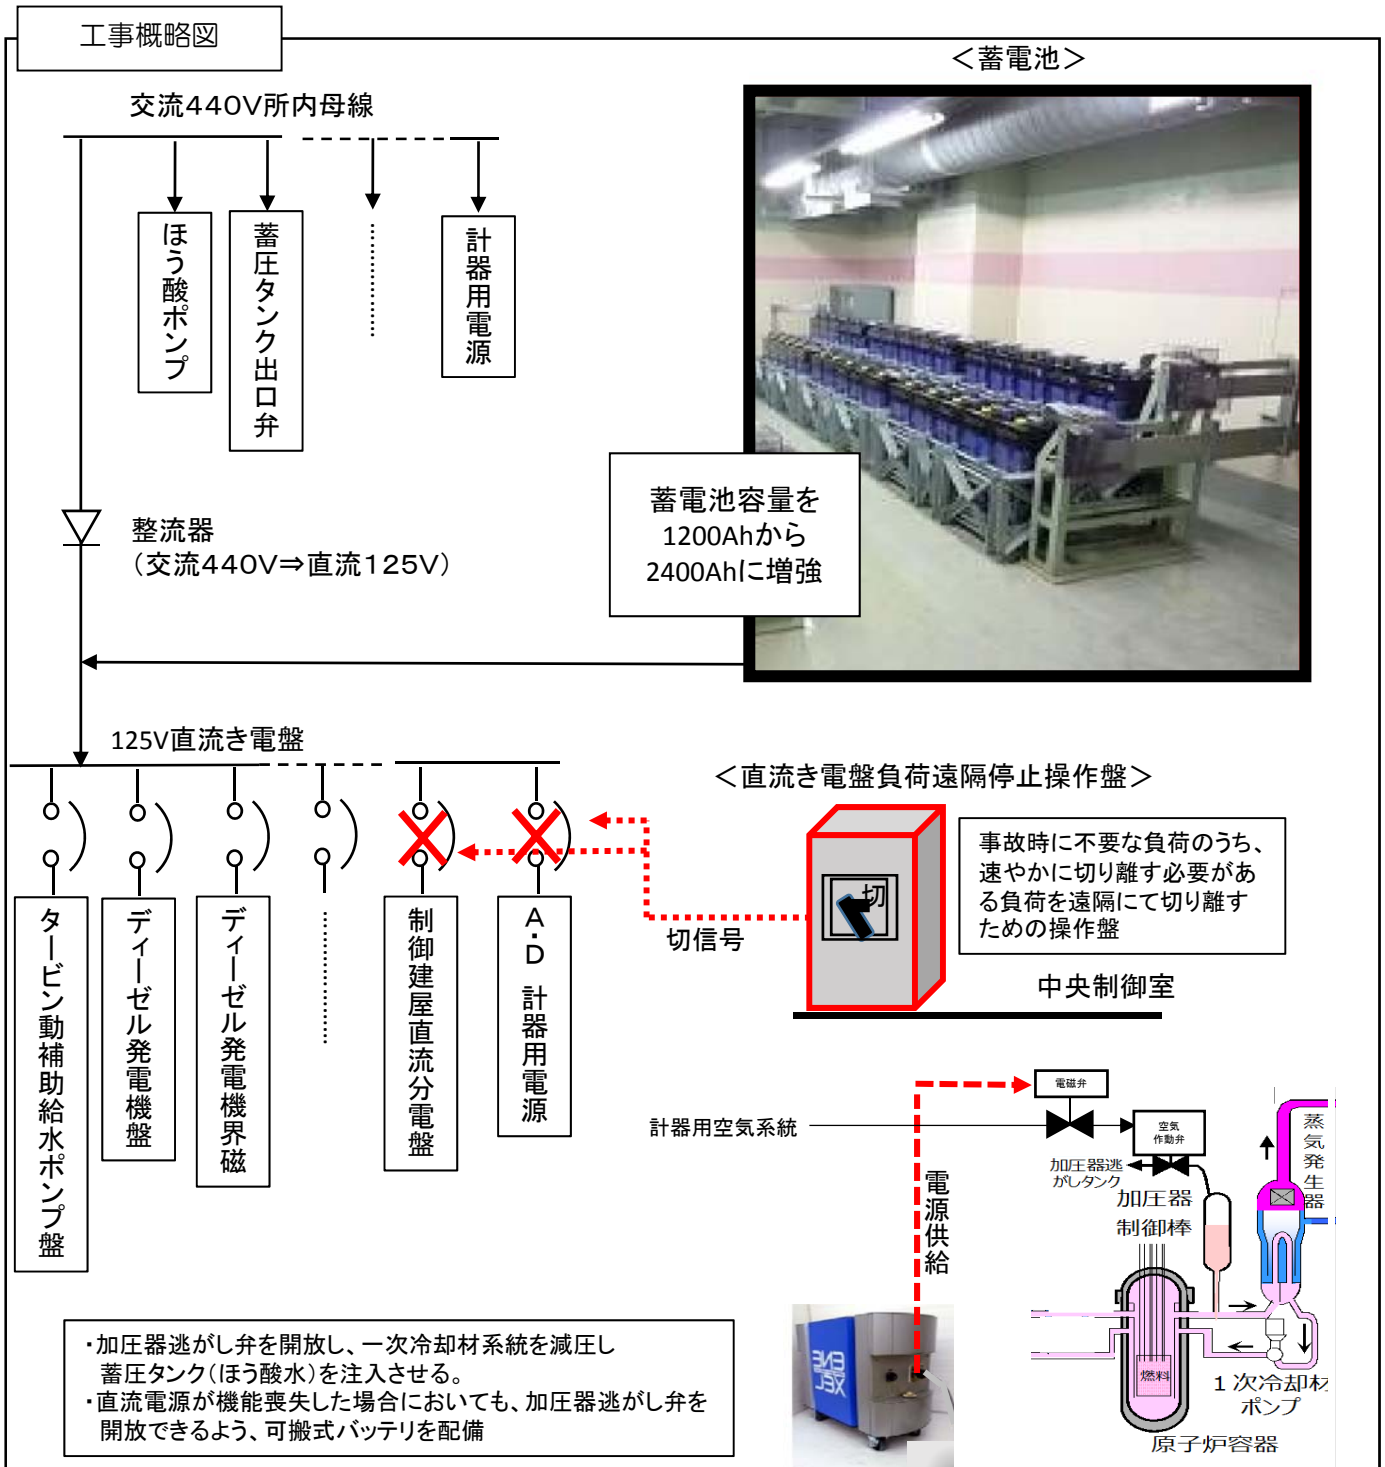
工事概略図

交流440V所内母線

ほう酸ポンプ

蓄圧タンク出口弁

計器用電源

＜蓄電池＞

蓄電池容量を1200Ahから2400Ahに増強

整流器
（交流440V⇒直流125V）

125V直流き電盤

＜直流き電盤負荷遠隔停止操作盤＞

タービン動補助給水ポンプ盤

ディーゼル発電機盤

ディーゼル発電機界磁

制御建屋直流分電盤

A・D 計器用電源

切信号

切

事故時に不要な負荷のうち、速やかに切り離す必要がある負荷を遠隔にて切り離すための操作盤

中央制御室

電磁弁

計器用空気系統

空気作動弁

加圧器逃がしタンク

加圧器

制御棒

蒸気発生器

電源供給

燃料

1次冷却材ポンプ

原子炉容器

・加圧器逃がし弁を開放し、一次冷却材系統を減圧し蓄圧タンク（ほう酸水）を注入させる。
・直流電源が機能喪失した場合においても、加圧器逃がし弁を開放できるよう、可搬式バッテリを配備